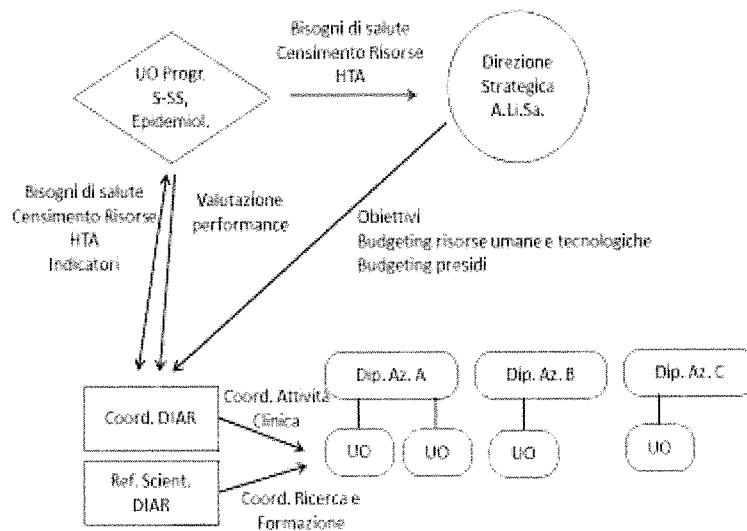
UO Progr. S-SS, Epidemiol.

Bisogni di salute
Censimento Risorse
HTA

Direzione Strategica A.Li.Sa.

Bisogni di salute
Censimento Risorse
HTA
Indicatori

Valutazione performance

Obiettivi
Budgeting risorse umane e tecnologiche
Budgeting presidi

Coord. DIAR

Coord. Attività Clinica

Ref. Scient. DIAR

Coord. Ricerca e Formazione

Dip. Az. A

Dip. Az. B

Dip. Az. C

UO

UO

UO

UO